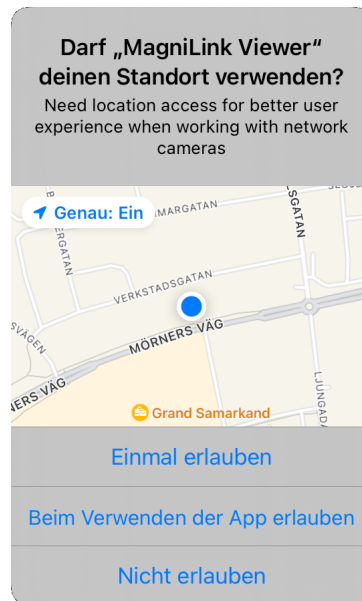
Darf „MagniLink Viewer“ deinen Standort verwenden?

Need location access for better user experience when working with network cameras

Genau: Ein

AMARGATAN

SGATAN

SEGE

ERGATAN

VERKSTADSGATAN

SVÄGEN

MÖRNERS VÄG

NERS VÄG

LJUNGA

Grand Samarkand

Einmal erlauben

Beim Verwenden der App erlauben

Nicht erlauben